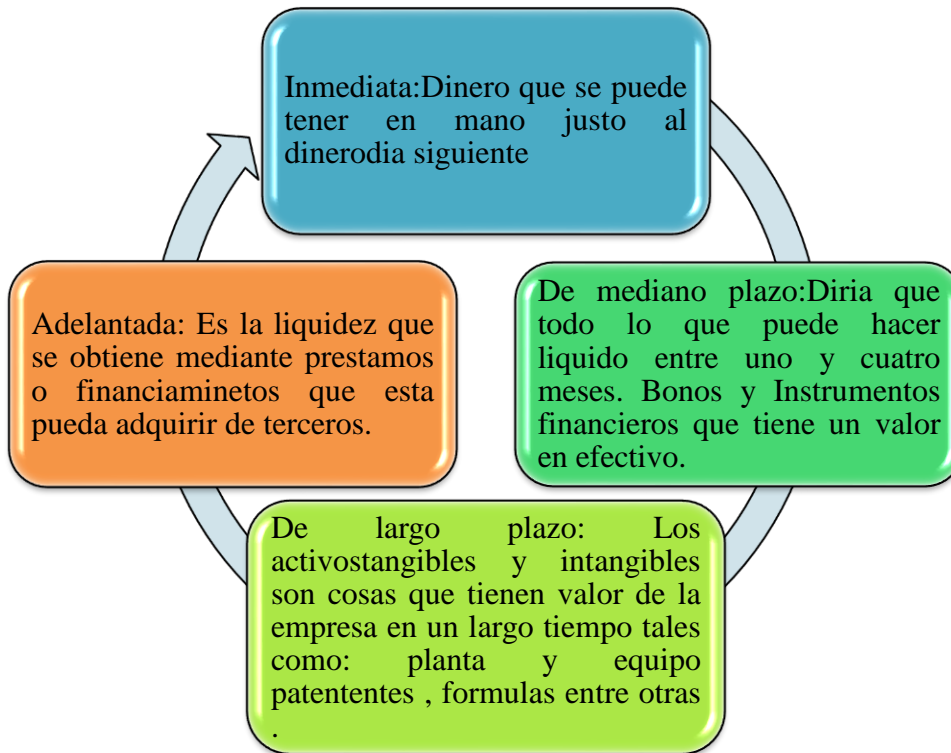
Inmediata:Dinero que se puede tener en mano justo al dinerodia siguiente

De mediano plazo:Diria que todo lo que puede hacer liquido entre uno y cuatro meses. Bonos y Instrumentos financieros que tiene un valor en efectivo.

De largo plazo: Los activostangibles y intangibles son cosas que tienen valor de la empresa en un largo tiempo tales como: planta y equipo patententes , formulas entre otras .

Adelantada: Es la liquidez que se obtiene mediante prestamos o financiaminetos que esta pueda adquirir de terceros.